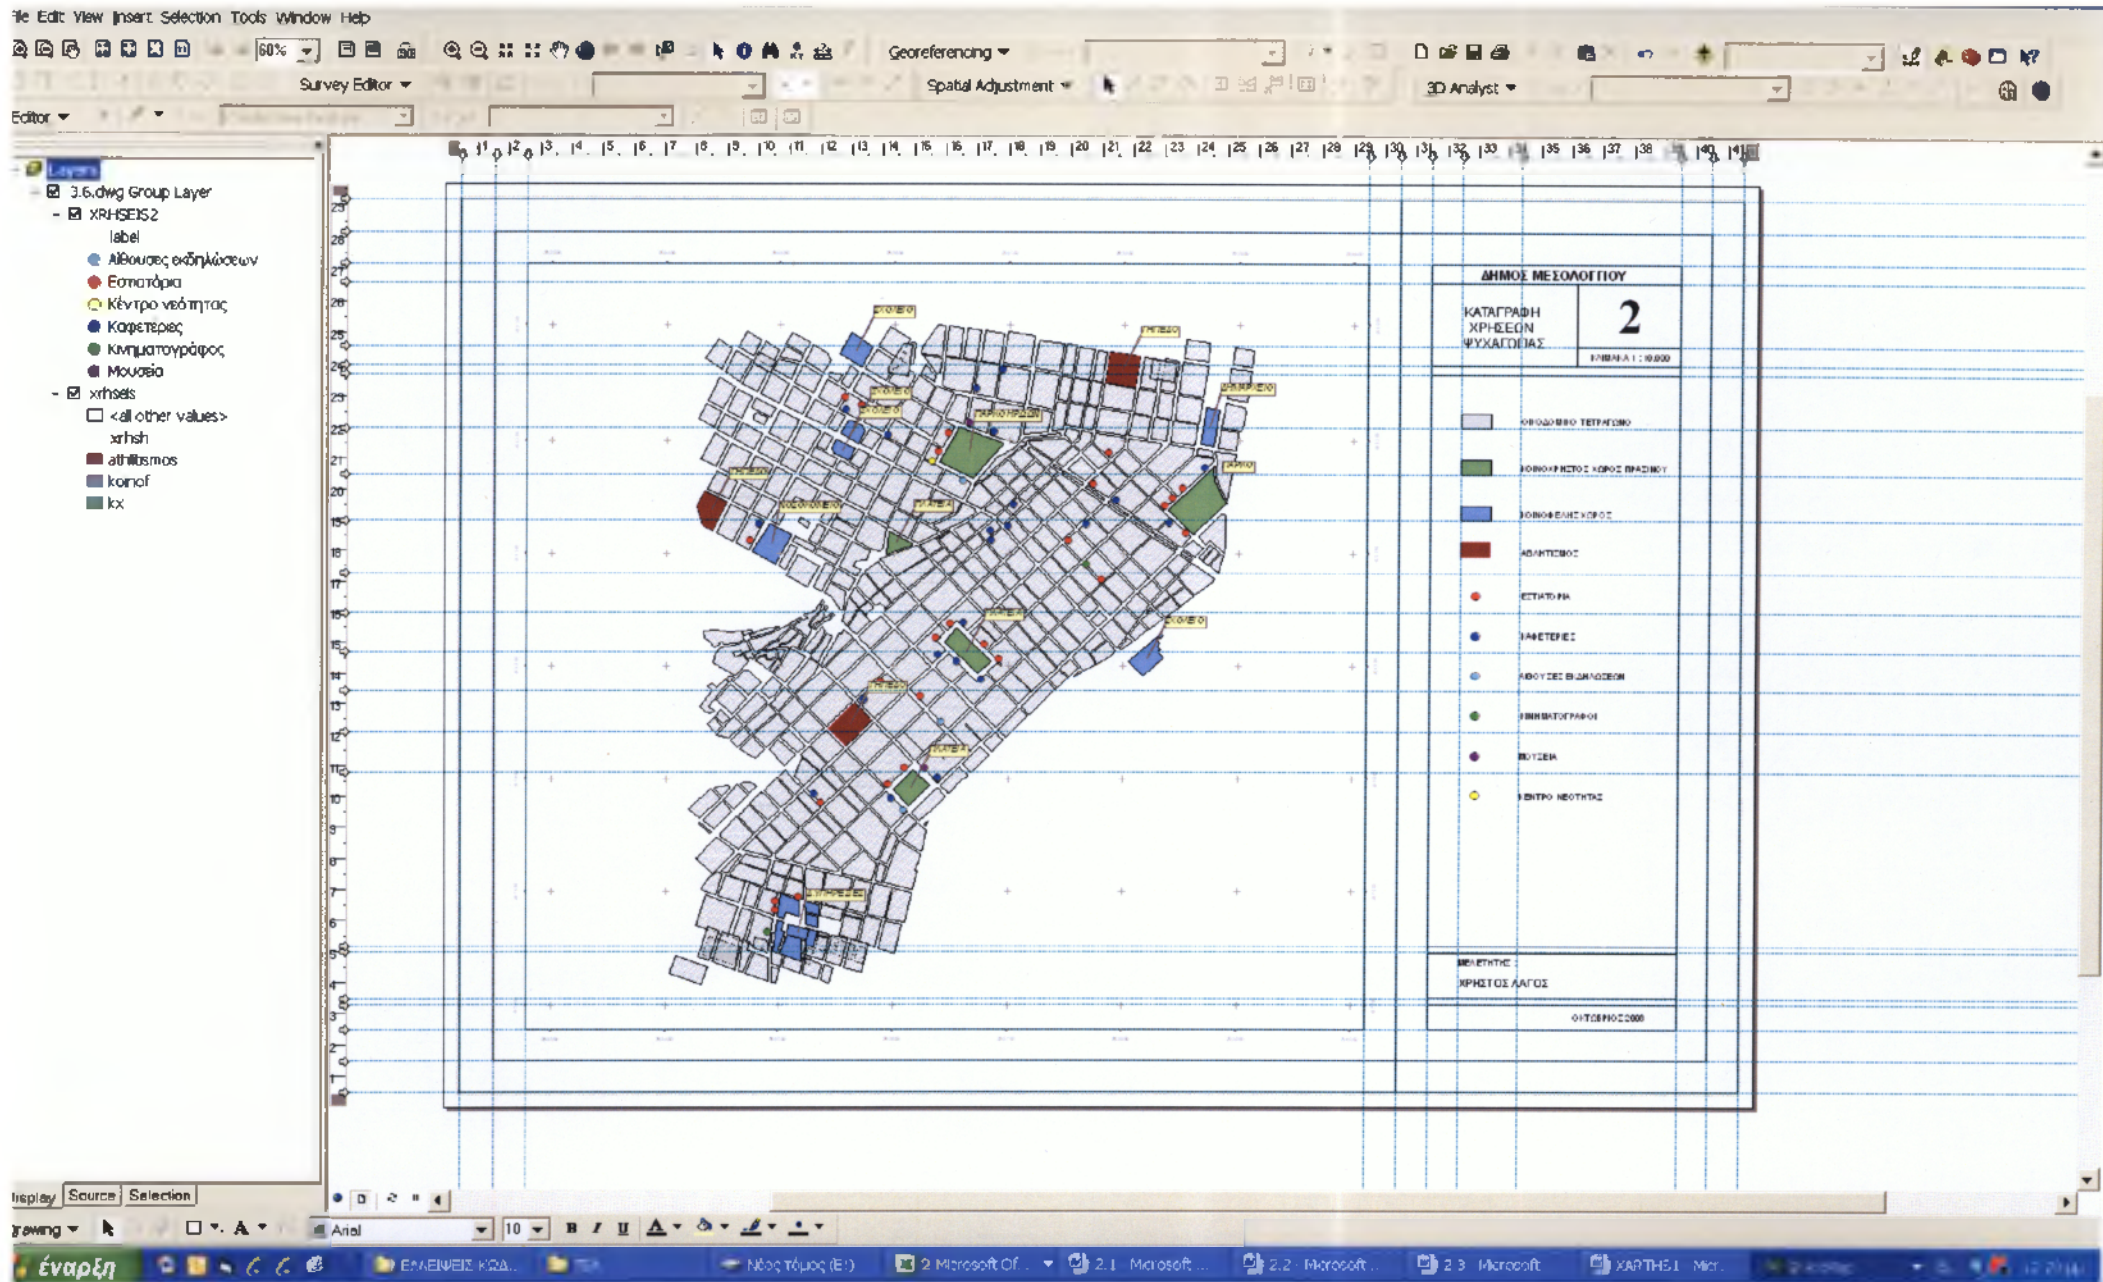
ile Edit View Insert Selection Tools Window Help

60%

Georeferencing ▾

Survey Editor ▾

Spatial Adjustment ▾

3D Analyst ▾

Editor ▾

Layers
3.6.dwg Group Layer
XRHSEIS2
label
Αίθουσες εκδηλώσεων
Εστιατόρια
Κέντρο νεότητας
Καφετερίες
Κινηματογράφος
Μουσεία
xrhseis
<all other values>
xrhsh
athlitismos
koinof
kx

ΔΗΜΟΣ ΜΕΣΟΛΟΓΓΙΟΥ
ΚΑΤΑΓΡΑΦΗ ΧΡΗΣΕΩΝ ΨΥΧΑΓΩΓΙΑΣ
2
ΚΛΙΜΑΚΑ 1 : 10.000

ΟΙΚΟΔΟΜΙΚΟ ΤΕΤΡΑΓΩΝΟ
ΚΟΙΝΟΧΡΗΣΤΟΣ ΧΩΡΟΣ ΠΡΑΣΙΝΟΥ
ΚΟΙΝΟΦΕΛΗΣ ΧΩΡΟΣ
ΑΘΛΗΤΙΣΜΟΣ
ΕΣΤΙΑΤΟΡΙΑ
ΚΑΦΕΤΕΡΙΕΣ
ΑΙΘΟΥΣΕΣ ΕΚΔΗΛΩΣΕΩΝ
ΚΙΝΗΜΑΤΟΓΡΑΦΟΙ
ΜΟΥΣΕΙΑ
ΚΕΝΤΡΟ ΝΕΟΤΗΤΑΣ

ΜΕΛΕΤΗΤΗΣ :
ΧΡΗΣΤΟΣ ΛΑΓΟΣ
ΟΚΤΩΒΡΙΟΣ 2008

isplay Source Selection

rawing ▾ Arial 10 B I U

έναρξη ΕΡΓΑΣΙΕΣ ΚΩΔ... Νέος τόμος (E:) 2 Microsoft Of... 2.1 Microsoft ... 2.2 Microsoft ... 2.3 Microsoft ΧΑΡΤΗΣ 1 Micr...